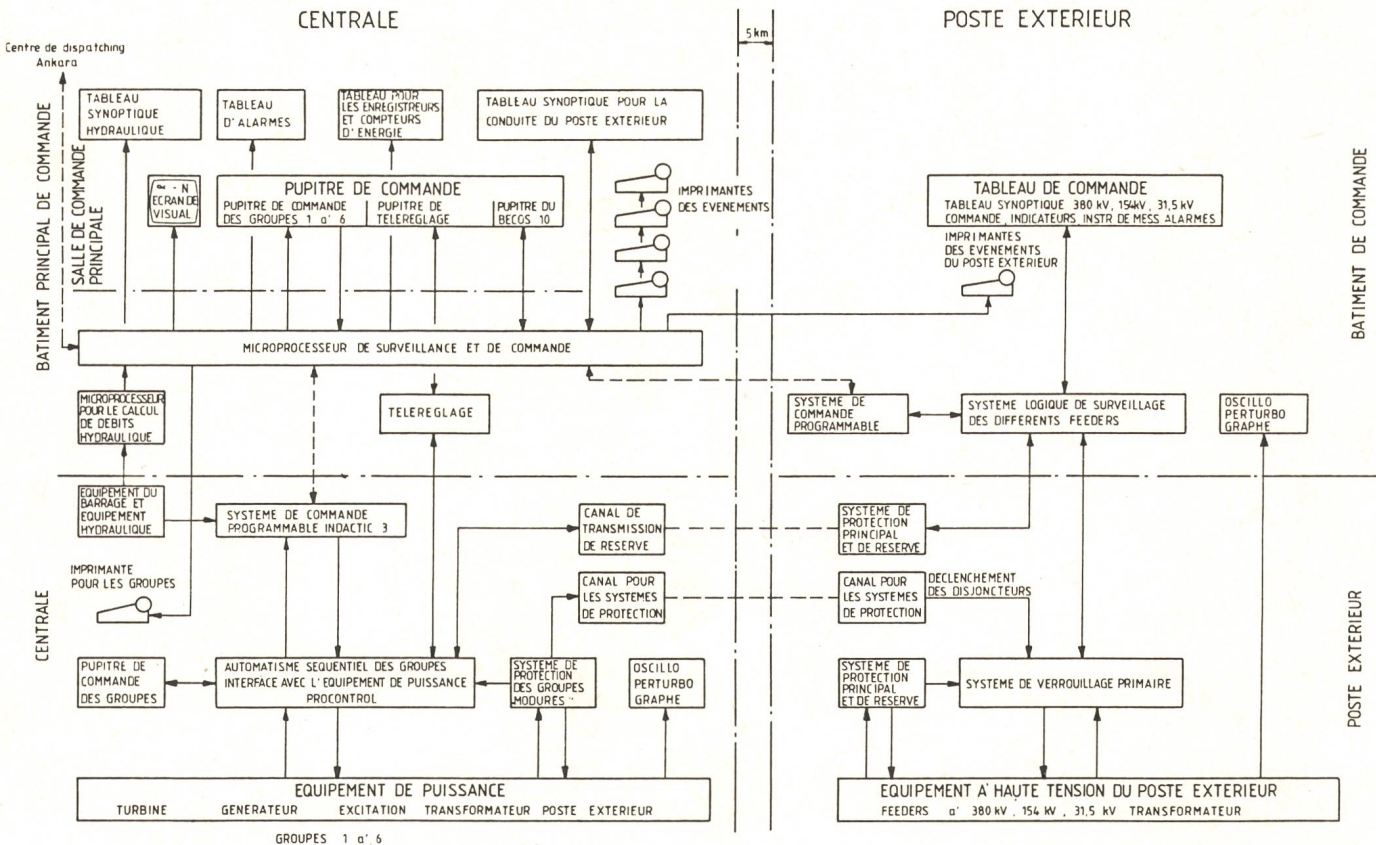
CENTRALE

POSTE EXTERIEUR

5 km

Centre de dispatching Ankara

BATIMENT PRINCIPAL DE COMMANDE

SALLE DE COMMANDE PRINCIPALE

TABLEAU SYNOPTIQUE HYDRAULIQUE

TABLEAU D'ALARMES

TABLEAU POUR LES ENREGISTREURS ET COMPTEURS D'ENERGIE

TABLEAU SYNOPTIQUE POUR LA CONDUITE DU POSTE EXTERIEUR

ECRAN DE VISUAL

PUPITRE DE COMMANDE

PUPITRE DE COMMANDE DES GROUPES 1 a' 6

PUPITRE DE TELEREGLAGE

PUPITRE DU BECOS 10

IMPRIMANTES DES EVENEMENTS

TABLEAU DE COMMANDE

TABLEAU SYNOPTIQUE 380 kV, 154kV, 31,5 kV COMMANDE, INDICATEURS INSTR DE MESS ALARMES

IMPRIMANTES DES EVENEMENTS DU POSTE EXTERIEUR

BATIMENT DE COMMANDE

MICROPROCESSEUR DE SURVEILLANCE ET DE COMMANDE

MICROPROCESSEUR POUR LE CALCUL DE DEBITS HYDRAULIQUE

TELEREGLAGE

SYSTEME DE COMMANDE PROGRAMMABLE

SYSTEME LOGIQUE DE SURVEILLAGE DES DIFFERENTS FEEDERS

OSCILLO PERTURBO GRAPHE

EQUIPEMENT DU BARRAGE ET EQUIPEMENT HYDRAULIQUE

SYSTEME DE COMMANDE PROGRAMMABLE INDACTIC 3

CANAL DE TRANSMISSION DE RESERVE

SYSTEME DE PROTECTION PRINCIPAL ET DE RESERVE

IMPRIMANTE POUR LES GROUPES

CENTRALE

CANAL POUR LES SYSTEMES DE PROTECTION

CANAL POUR LES SYSTEMES DE PROTECTION

DECLENCHEMENT DES DISJONCTEURS

POSTE EXTERIEUR

PUPITRE DE COMMANDE DES GROUPES

AUTOMATISME SEQUENTIEL DES GROUPES INTERFACE AVEC L'EQUIPEMENT DE PUISSANCE PROCONTROL

SYSTEME DE PROTECTION DES GROUPES MODURES

OSCILLO PERTURBO GRAPHE

SYSTEME DE PROTECTION PRINCIPAL ET DE RESERVE

SYSTEME DE VERROUILLAGE PRIMAIRE

EQUIPEMENT DE PUISSANCE

TURBINE GENERATEUR EXCITATION TRANSFORMATEUR POSTE EXTERIEUR

GROUPES 1 a' 6

EQUIPEMENT A' HAUTE TENSION DU POSTE EXTERIEUR

FEEDERS a' 380 kV, 154 kV, 31,5 kV TRANSFORMATEUR